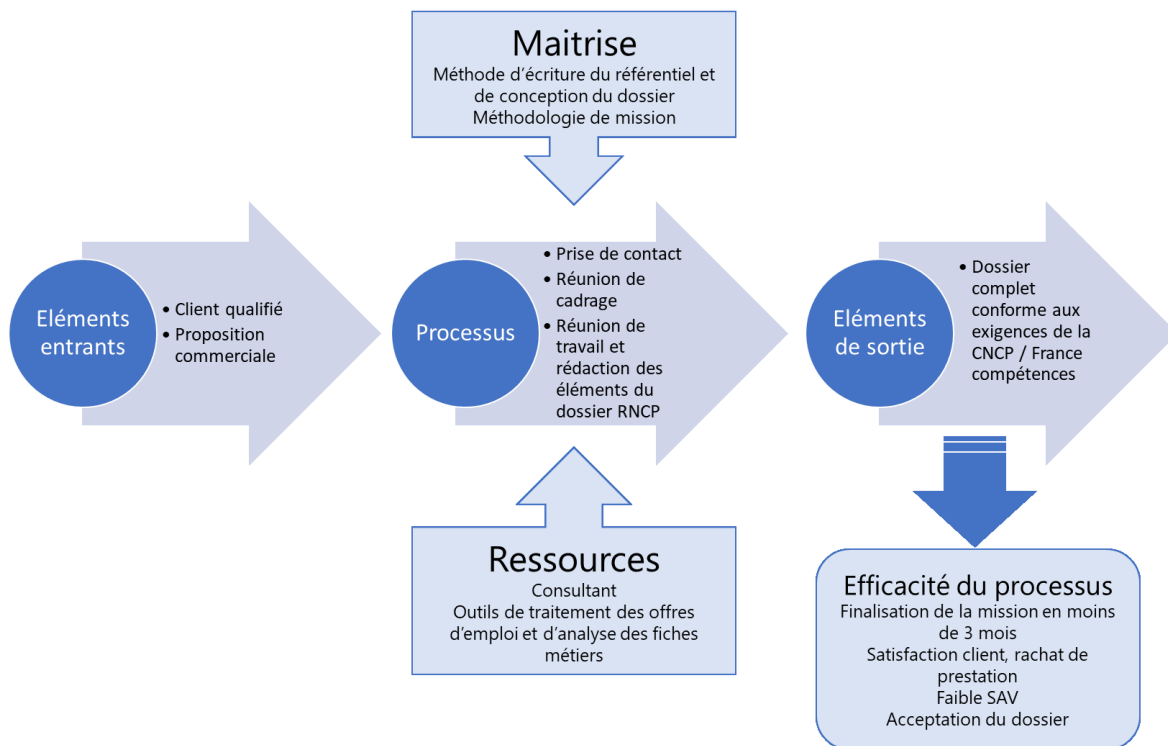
Maitrise
Méthode d'écriture du référentiel et de conception du dossier
Méthodologie de mission

Eléments entrants

• Client qualifié
• Proposition commerciale

Processus

• Prise de contact
• Réunion de cadrage
• Réunion de travail et rédaction des éléments du dossier RNCP

Eléments de sortie

• Dossier complet conforme aux exigences de la CNCP / France compétences

Ressources
Consultant
Outils de traitement des offres d'emploi et d'analyse des fiches métiers

Efficacité du processus
Finalisation de la mission en moins de 3 mois
Satisfaction client, rachat de prestation
Faible SAV
Acceptation du dossier